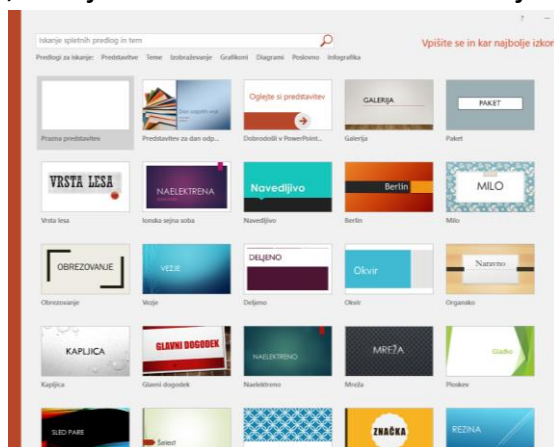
Iskanje spletnih predlog in tem

Predlogi za iskanje: Predstavitve Teme Izobraževanje Grafikoni Diagrami Poslovno Infografika

? –

Vpišite se in kar najbolje izkor

Prazna predstavitev

Predstavitev za dan odp...

Oglejte si predstavitev

Dobrodošli v PowerPoint...

GALERIJA

Galerija

PAKET

Paket

VRSTA LESA

Vrsta lesa

NAELEKTRENA

Ionska sejna soba

Navedljivo

Navedljivo

Berlin

Berlin

MILO

Milo

OBREZOVANJE

Obrezovanje

VEZJE

Vezje

DELJENO

Deljeno

Okvir

Okvir

Naravno

Organsko

KAPLJICA

Kapljica

GLAVNI DOGODEK

Glavni dogodek

NAELEKTRENO

Naelektreno

MREŽA

Mreža

Gladko

Ploskev

SLED PARE

Select

ZNAČKA

REZINA